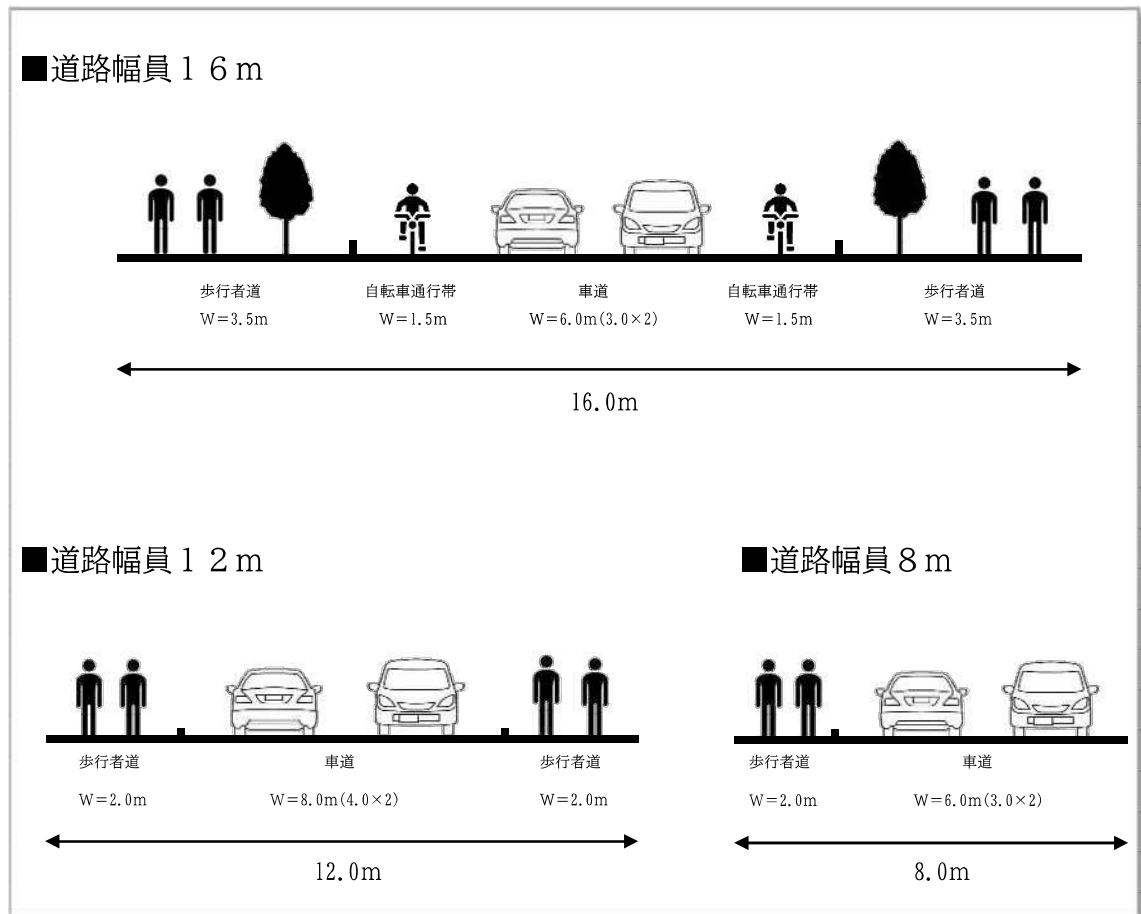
■道路幅員１６m

歩行者道
W＝3.5m

自転車通行帯
W＝1.5m

車道
W＝6.0m(3.0×2)

自転車通行帯
W＝1.5m

歩行者道
W＝3.5m

16.0m

■道路幅員１２m

歩行者道
W＝2.0m

車道
W＝8.0m(4.0×2)

歩行者道
W＝2.0m

12.0m

■道路幅員８m

歩行者道
W＝2.0m

車道
W＝6.0m(3.0×2)

8.0m